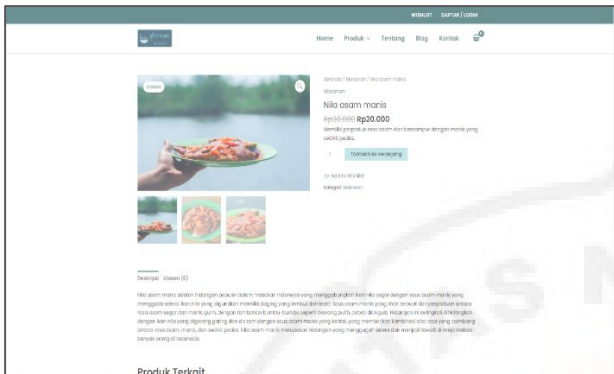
WISHLIST DAFTAR / LOGIN

Home Produk Tentang Blog Kontak 0

Diskon

Beranda / Makanan / Nila asam manis

Makanan

Nila asam manis

~~Rp30.000~~ Rp20.000

Memiliki perpaduan rasa asam dan bercampur dengan manis yang sedikit pedas.

1 Tambahkan ke keranjang

Add to Wishlist

Kategori: Makanan

Deskripsi Ulasan (0)

Nila asam manis adalah hidangan populer dalam masakan Indonesia yang menggabungkan ikan nila segar dengan saus asam manis yang menggugah selera. Ikan nila yang digunakan memiliki daging yang lembut dan lezat. Saus asam manis yang khas terbuat dari perpaduan antara rasa asam segar dan manis gurih, dengan tambahan bumbu-bumbu seperti bawang putih, cabai, dan gula. Hidangan ini seringkali dihidangkan dengan ikan nila yang digoreng garing dan disiram dengan saus asam manis yang kental, yang memberikan kombinasi rasa yang seimbang antara rasa asam, manis, dan sedikit pedas. Nila asam manis merupakan hidangan yang menggugah selera dan menjadi favorit di meja makan banyak orang di Indonesia.

Produk Terkait